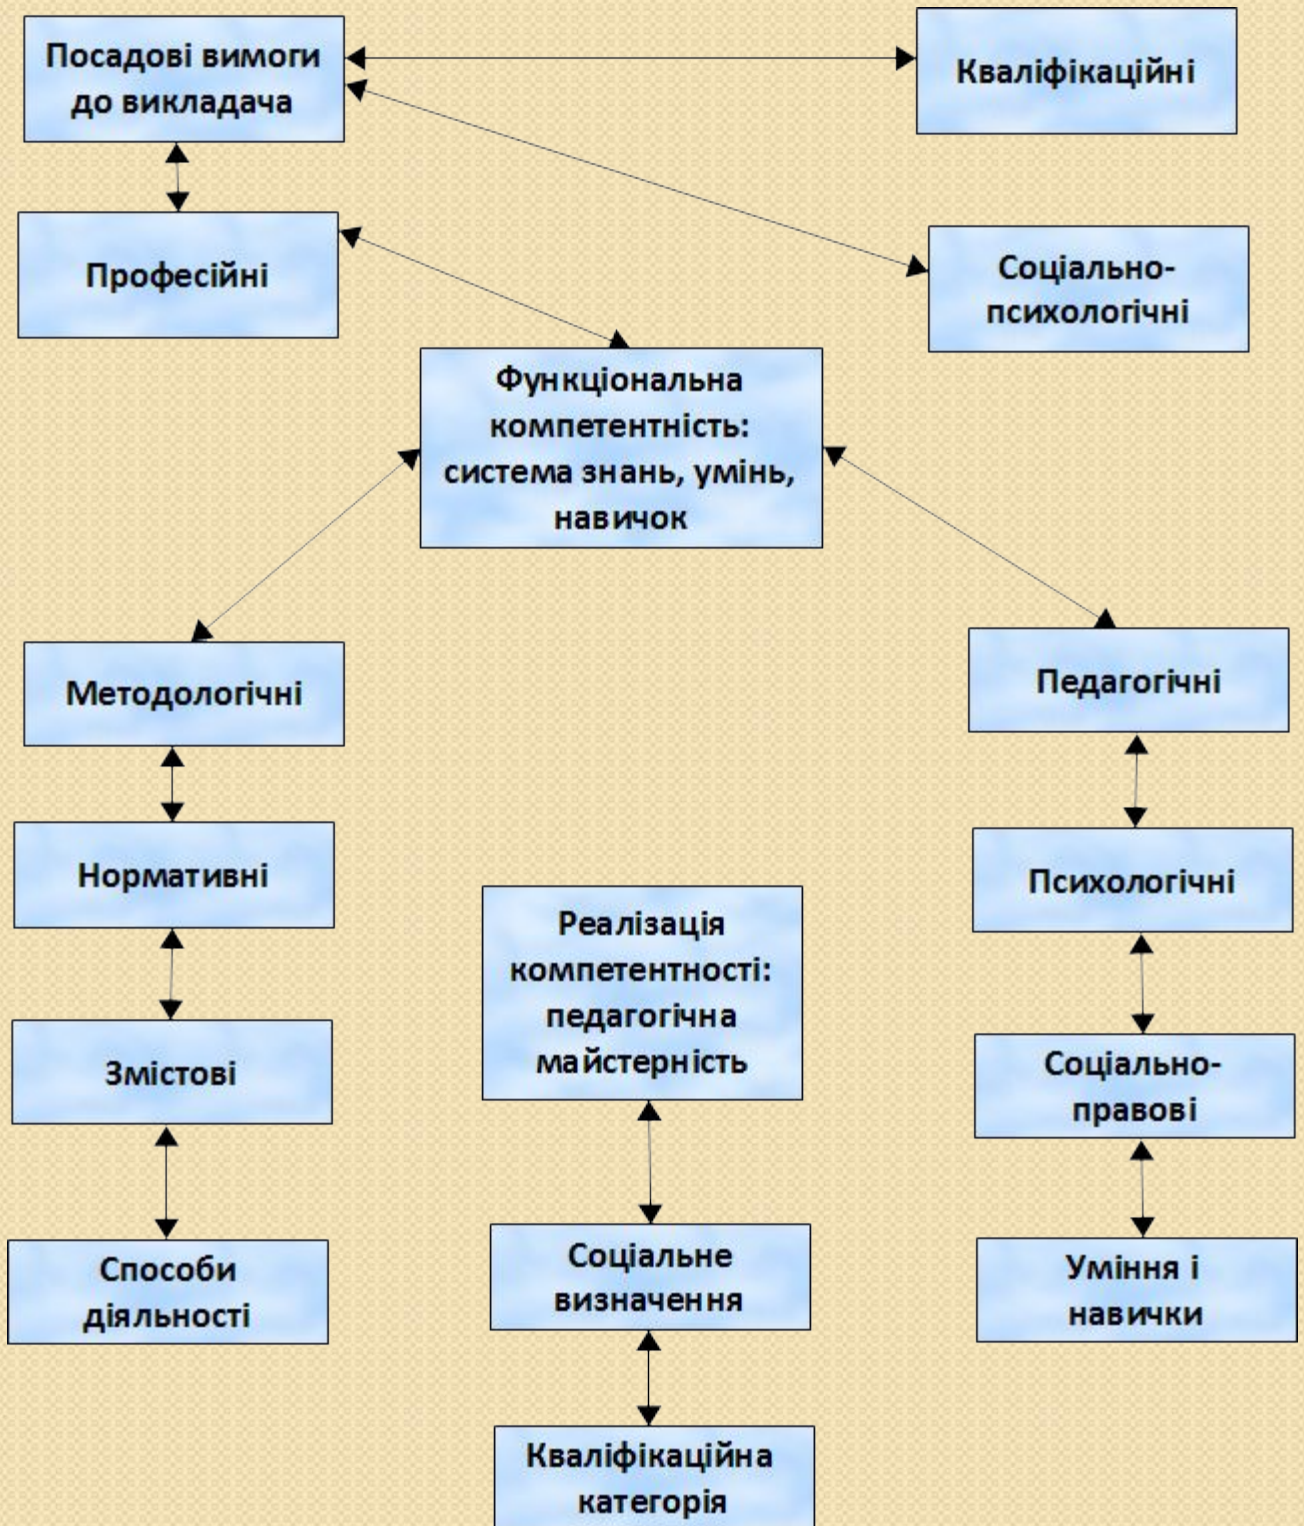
Посадові вимоги до викладача

Кваліфікаційні

Професійні

Соціально-психологічні

Функціональна компетентність: система знань, умінь, навичок

Методологічні

Педагогічні

Нормативні

Психологічні

Реалізація компетентності: педагогічна майстерність

Змістові

Соціально-правові

Способи діяльності

Соціальне визначення

Уміння і навички

Кваліфікаційна категорія